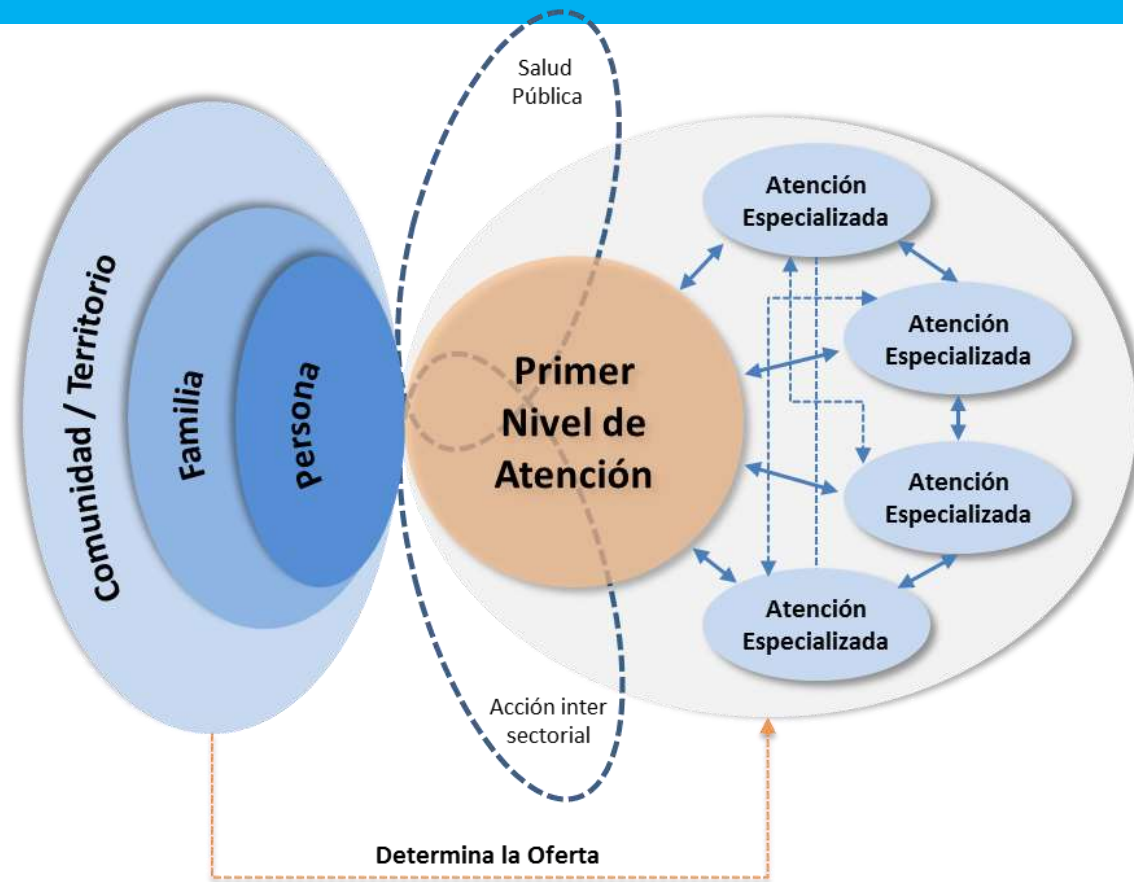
Salud Pública

Comunidad / Territorio

Familia

Persona

Primer Nivel de Atención

Atención Especializada

Atención Especializada

Atención Especializada

Atención Especializada

Acción inter sectorial

Determina la Oferta